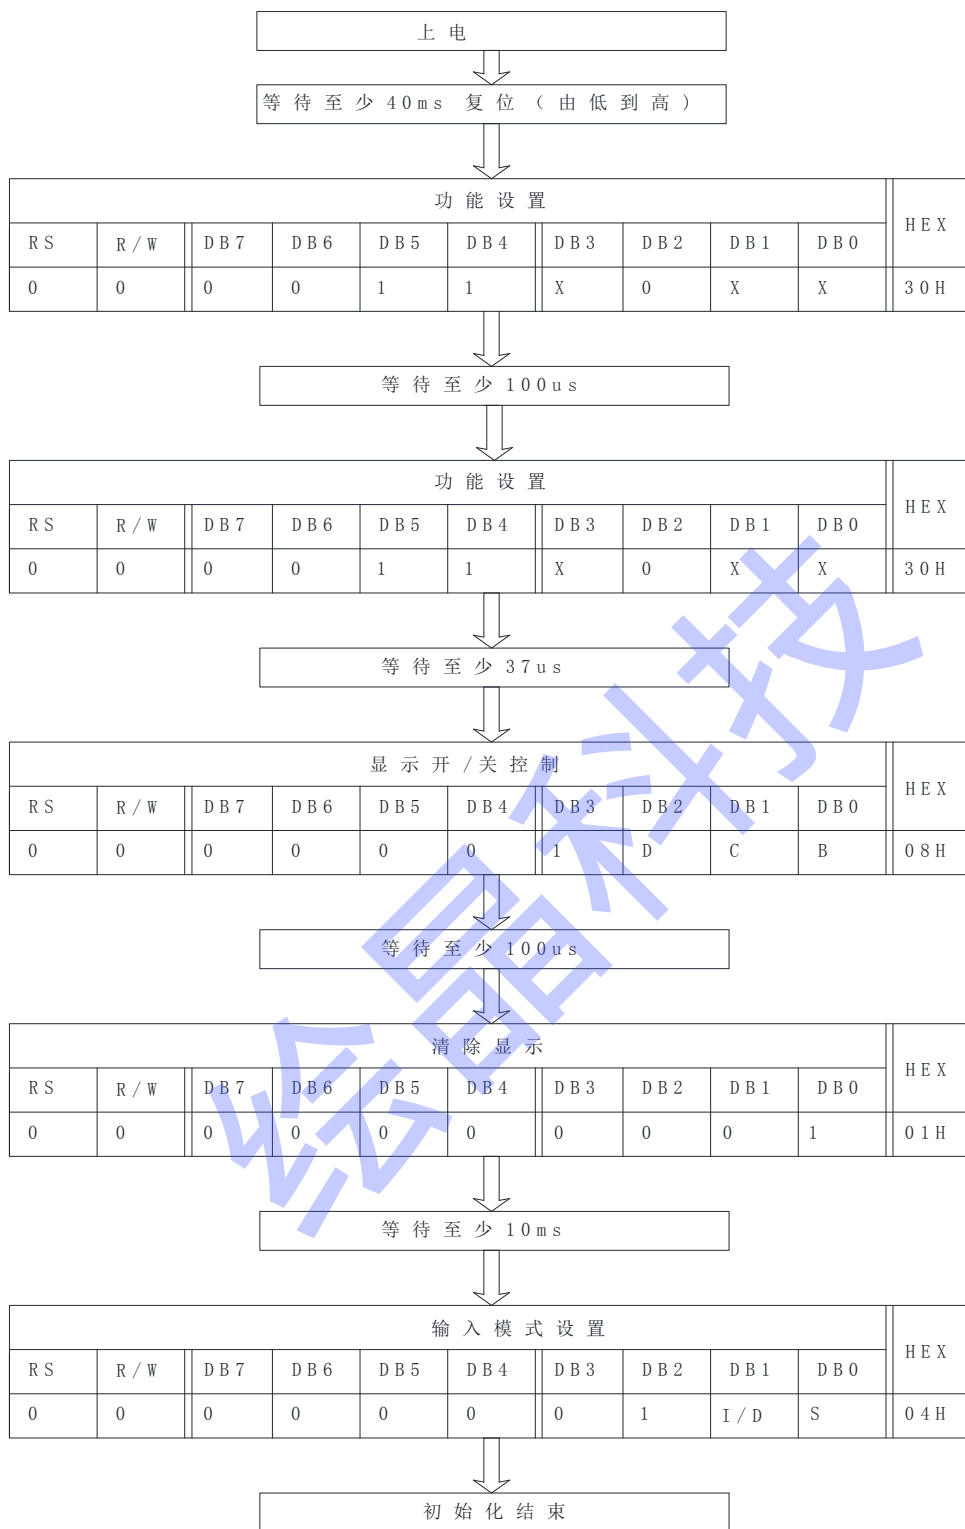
上电

等待至少40ms 复位（由低到高）

| 功能设置 | | | | | | | | | | HEX |
|---|---|---|---|---|---|---|---|---|---|---|
| RS | R/W | DB7 | DB6 | DB5 | DB4 | DB3 | DB2 | DB1 | DB0 | |
| 0 | 0 | 0 | 0 | 1 | 1 | X | 0 | X | X | 30H |

等待至少100us

| 功能设置 | | | | | | | | | | HEX |
|---|---|---|---|---|---|---|---|---|---|---|
| RS | R/W | DB7 | DB6 | DB5 | DB4 | DB3 | DB2 | DB1 | DB0 | |
| 0 | 0 | 0 | 0 | 1 | 1 | X | 0 | X | X | 30H |

等待至少37us

| 显示开/关控制 | | | | | | | | | | HEX |
|---|---|---|---|---|---|---|---|---|---|---|
| RS | R/W | DB7 | DB6 | DB5 | DB4 | DB3 | DB2 | DB1 | DB0 | |
| 0 | 0 | 0 | 0 | 0 | 0 | 1 | D | C | B | 08H |

等待至少100us

| 清除显示 | | | | | | | | | | HEX |
|---|---|---|---|---|---|---|---|---|---|---|
| RS | R/W | DB7 | DB6 | DB5 | DB4 | DB3 | DB2 | DB1 | DB0 | |
| 0 | 0 | 0 | 0 | 0 | 0 | 0 | 0 | 0 | 1 | 01H |

等待至少10ms

| 输入模式设置 | | | | | | | | | | HEX |
|---|---|---|---|---|---|---|---|---|---|---|
| RS | R/W | DB7 | DB6 | DB5 | DB4 | DB3 | DB2 | DB1 | DB0 | |
| 0 | 0 | 0 | 0 | 0 | 0 | 0 | 1 | I/D | S | 04H |

初始化结束

绘晶科技